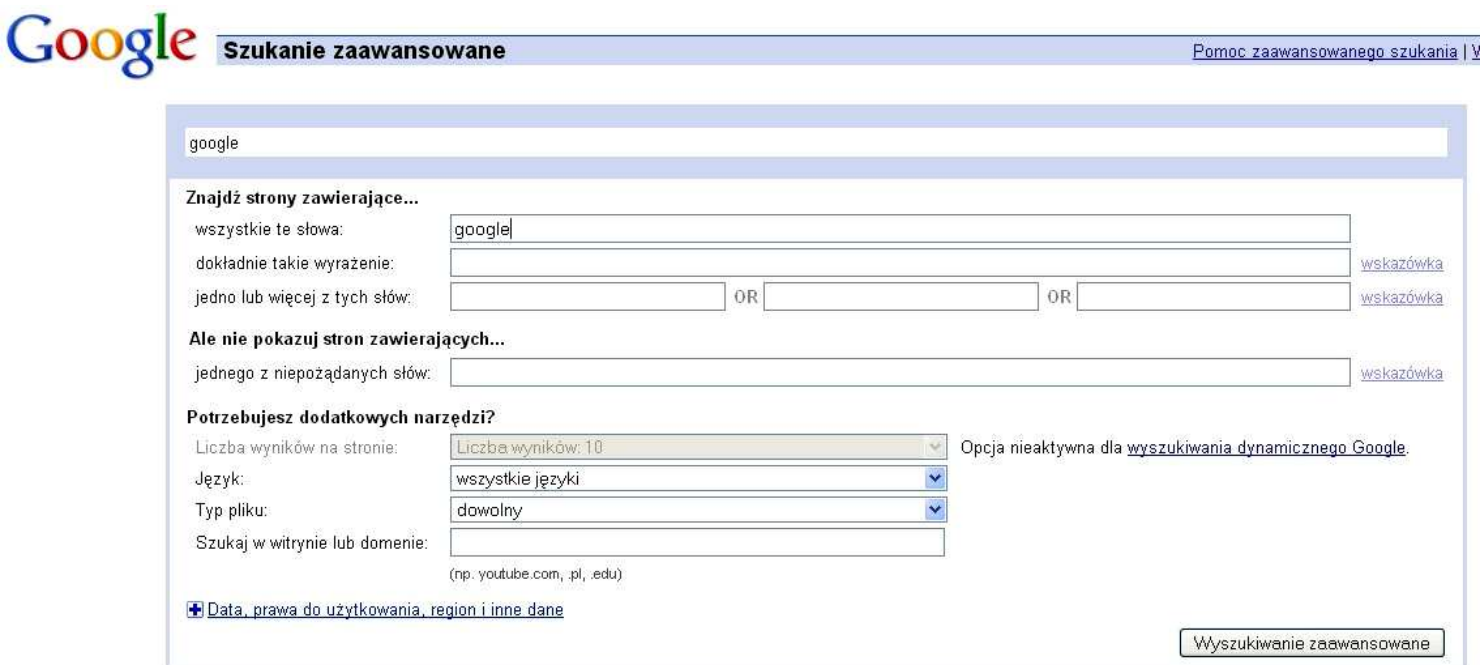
Google Szukanie zaawansowane

Pomoc zaawansowanego szukania | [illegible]

google

Znajdź strony zawierające...

wszystkie te słowa: google

dokładnie takie wyrażenie: wskazówka

jedno lub więcej z tych słów: OR OR wskazówka

Ale nie pokazuj stron zawierających...

jednego z niepożądanych słów: wskazówka

Potrzebujesz dodatkowych narzędzi?

Liczba wyników na stronie: Liczba wyników: 10 Opcja nieaktywna dla wyszukiwania dynamicznego Google.

Język: wszystkie języki

Typ pliku: dowolny

Szukaj w witrynie lub domenie:

(np. youtube.com, .pl, .edu)

Data, prawa do użytkowania, region i inne dane

Wyszukiwanie zaawansowane